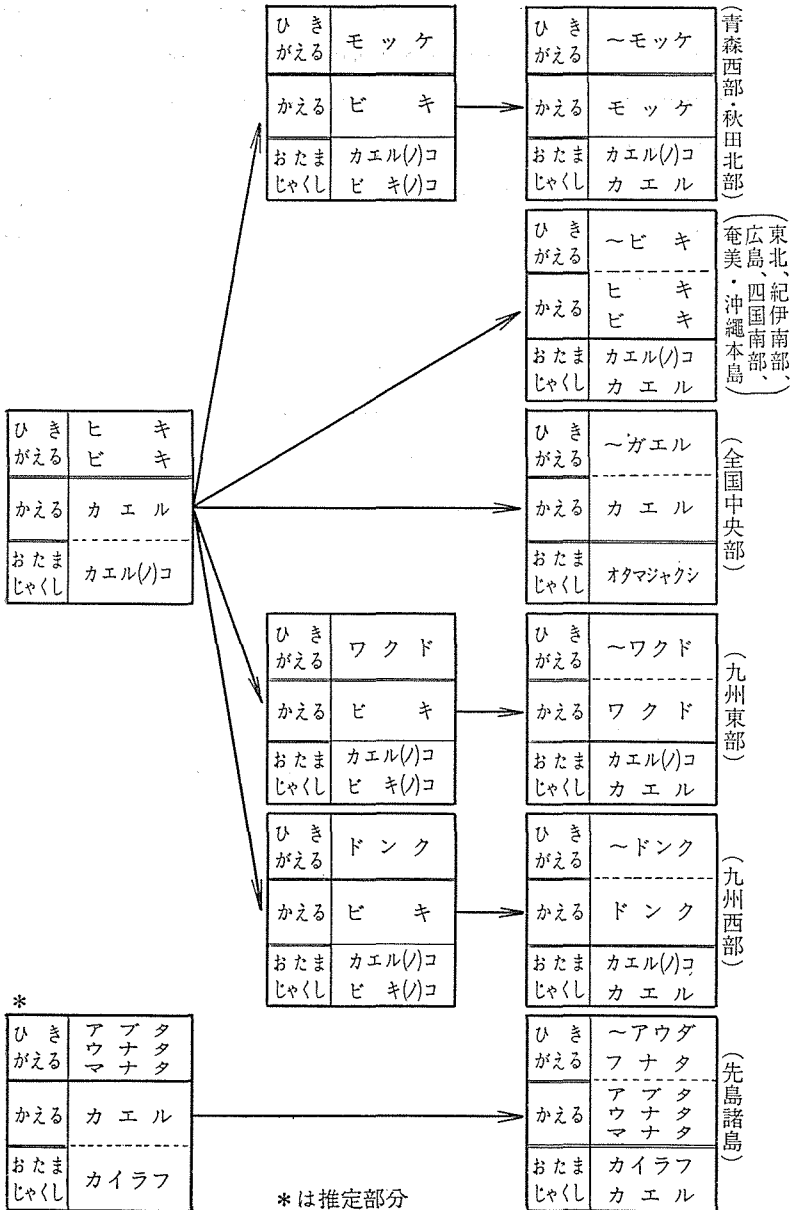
| ひきがえる | ヒキ ビキ |
|---|---|
| かえる | カエル |
| おたまじゃくし | カエル(ノ)コ |

| ひきがえる | モッケ |
|---|---|
| かえる | ビキ |
| おたまじゃくし | カエル(ノ)コ ビキ(ノ)コ |

| ひきがえる | ~モッケ |
|---|---|
| かえる | モッケ |
| おたまじゃくし | カエル(ノ)コ カエル |

(青森西部・秋田北部)

| ひきがえる | ~ビキ |
|---|---|
| かえる | ヒキ ビキ |
| おたまじゃくし | カエル(ノ)コ カエル |

(東北、紀伊南部、広島、四国南部、奄美・沖縄本島)

| ひきがえる | ~ガエル |
|---|---|
| かえる | カエル |
| おたまじゃくし | オタマジャクシ |

(全国中央部)

| ひきがえる | ワクド |
|---|---|
| かえる | ビキ |
| おたまじゃくし | カエル(ノ)コ ビキ(ノ)コ |

| ひきがえる | ~ワクド |
|---|---|
| かえる | ワクド |
| おたまじゃくし | カエル(ノ)コ カエル |

(九州東部)

| ひきがえる | ドンク |
|---|---|
| かえる | ビキ |
| おたまじゃくし | カエル(ノ)コ ビキ(ノ)コ |

| ひきがえる | ~ドンク |
|---|---|
| かえる | ドンク |
| おたまじゃくし | カエル(ノ)コ カエル |

(九州西部)

*
| ひきがえる | アブタ ウナタ マナタ |
|---|---|
| かえる | カエル |
| おたまじゃくし | カイラフ |

| ひきがえる | ~アウダ フナタ |
|---|---|
| かえる | アブタ ウナタ マナタ |
| おたまじゃくし | カイラフ カエル |

(先島諸島)

*は推定部分